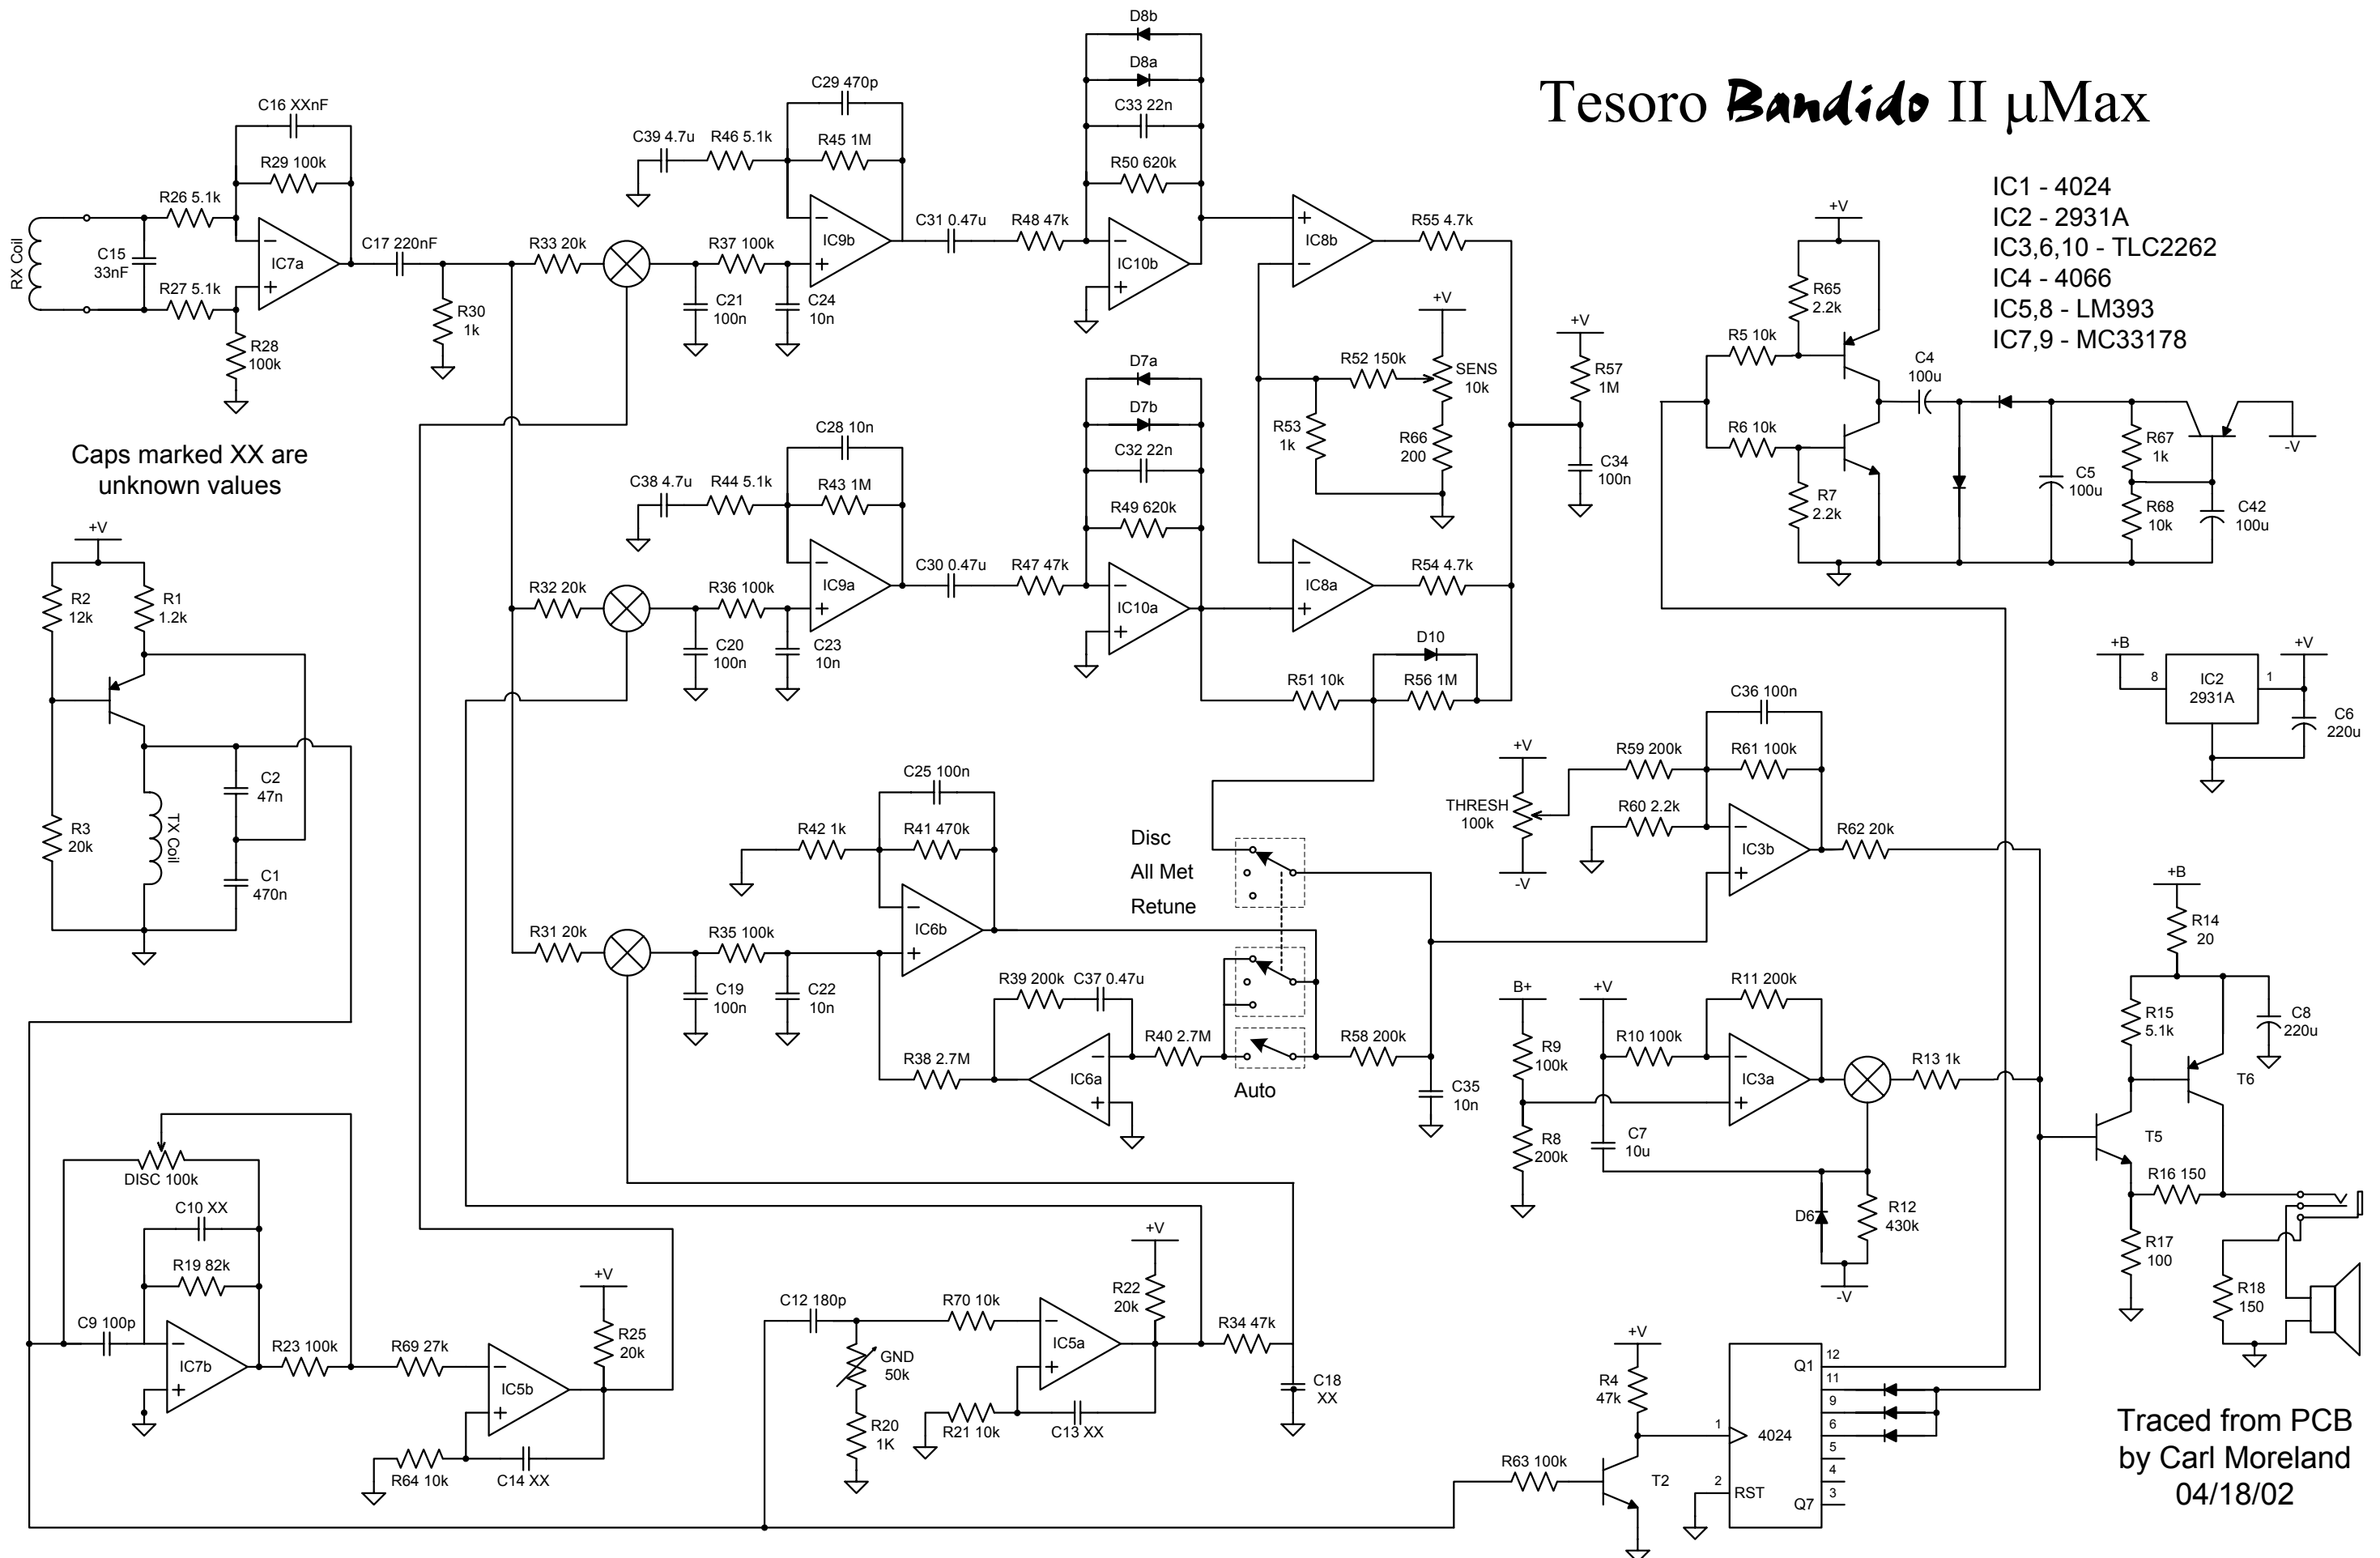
Tesoro Bandido II µMax

IC1 - 4024
IC2 - 2931A
IC3,6,10 - TLC2262
IC4 - 4066
IC5,8 - LM393
IC7,9 - MC33178

Caps marked XX are unknown values

Traced from PCB by Carl Moreland 04/18/02

RX Coil C15 33nF R26 5.1k R27 5.1k R28 100k C16 XXnF R29 100k IC7a C17 220nF R30 1k R33 20k R32 20k R31 20k

C39 4.7u R46 5.1k C29 470p R45 1M IC9b R37 100k C21 100n C24 10n C31 0.47u R48 47k D8b D8a C33 22n R50 620k IC10b IC8b R55 4.7k

C38 4.7u R44 5.1k C28 10n R43 1M IC9a R36 100k C20 100n C23 10n C30 0.47u R47 47k D7a D7b C32 22n R49 620k IC10a IC8a R54 4.7k

+V R52 150k SENS 10k R53 1k R66 200 +V R57 1M C34 100n R51 10k D10 R56 1M

+V R65 2.2k R5 10k R6 10k R7 2.2k C4 100u C5 100u R67 1k R68 10k C42 100u -V

+B 8 IC2 2931A 1 +V C6 220u

+V R2 12k R1 1.2k R3 20k TX Coil C2 47n C1 470n

C25 100n R42 1k R41 470k IC6b R35 100k C19 100n C22 10n R39 200k C37 0.47u R38 2.7M IC6a R40 2.7M R58 200k C35 10n

Disc All Met Retune Auto

+V THRESH 100k -V R59 200k R61 100k C36 100n R60 2.2k IC3b R62 20k

B+ R9 100k R8 200k +V R10 100k C7 10u R11 200k IC3a R13 1k D6 R12 430k -V

+B R14 20 R15 5.1k C8 220u T6 T5 R16 150 R17 100 R18 150

DISC 100k C10 XX R19 82k C9 100p IC7b R23 100k R69 27k IC5b +V R25 20k R64 10k C14 XX

C12 180p GND 50k R20 1K R70 10k IC5a +V R22 20k R21 10k C13 XX R34 47k C18 XX

+V R4 47k R63 100k T2 1 4024 2 RST Q1 12 11 9 6 5 4 3 Q7